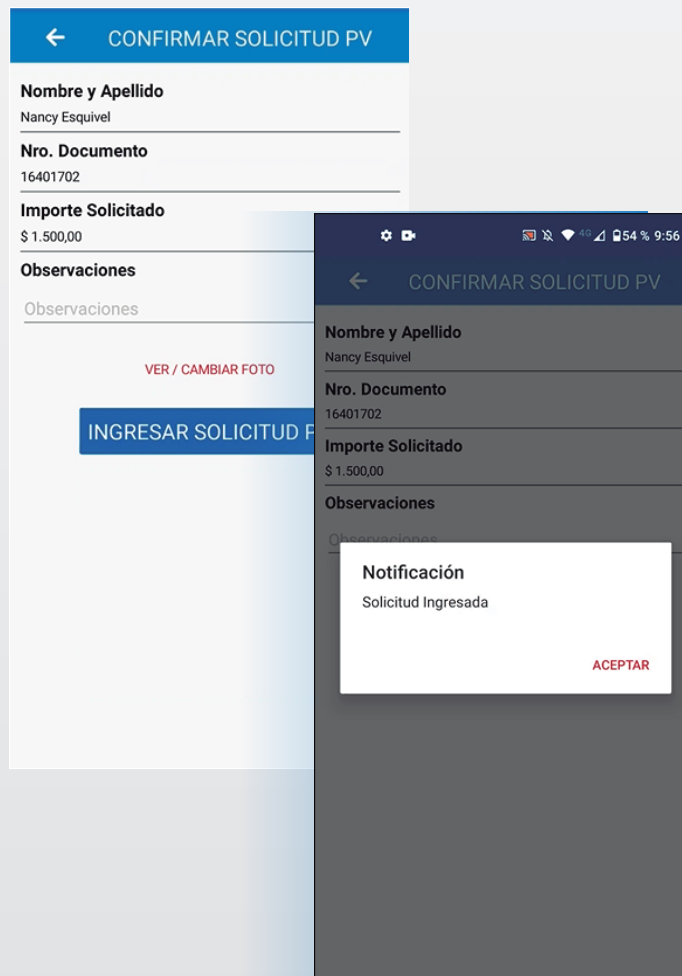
CONFIRMAR SOLICITUD PV

Nombre y Apellido
Nancy Esquivel

Nro. Documento
16401702

Importe Solicitado
$ 1.500,00

Observaciones
Observaciones

VER / CAMBIAR FOTO

INGRESAR SOLICITUD P

4G 54 % 9:56

CONFIRMAR SOLICITUD PV

Nombre y Apellido
Nancy Esquivel

Nro. Documento
16401702

Importe Solicitado
$ 1.500,00

Observaciones
Observaciones

Notificación
Solicitud Ingresada

ACEPTAR